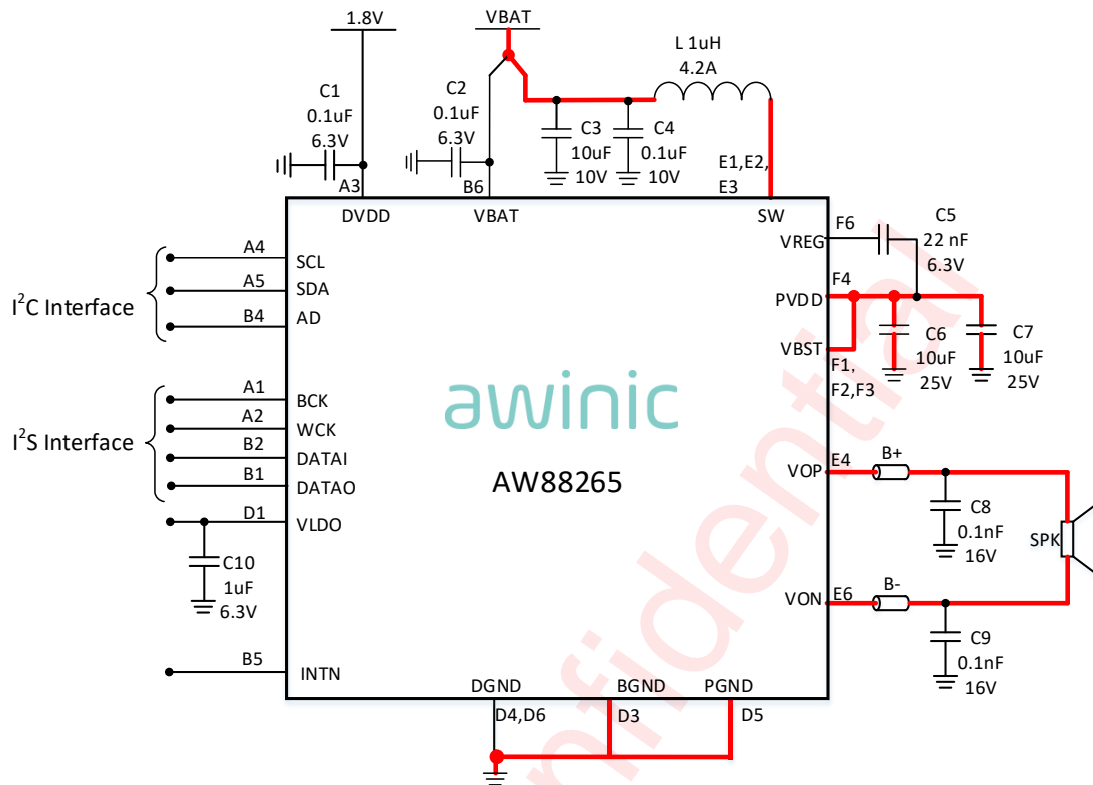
1.8V
VBAT
L 1uH
4.2A
C1
0.1uF
6.3V
C2
0.1uF
6.3V
C3
10uF
10V
C4
0.1uF
10V
E1,E2,
E3
A3
B6
DVDD
VBAT
SW
F6
VREG
C5
22 nF
6.3V
F4
PVDD
VBST
F1,
F2,F3
C6
10uF
25V
C7
10uF
25V
A4
SCL
A5
SDA
B4
AD
$I^2C$ Interface
A1
BCK
A2
WCK
B2
DATAI
B1
DATAO
$I^2S$ Interface
D1
VLDO
C10
1uF
6.3V
awinic
AW88265
VOP
E4
B+
C8
0.1nF
16V
SPK
VON
E6
B-
C9
0.1nF
16V
B5
INTN
DGND
BGND
PGND
D4,D6
D3
D5
Confidential